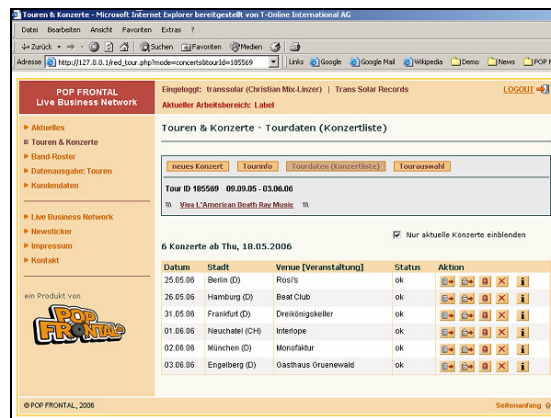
Touren & Konzerte - Microsoft Internet Explorer bereitgestellt von T-Online International AG

Datei Bearbeiten Ansicht Favoriten Extras ?

Zurück Suchen Favoriten Medien

Adresse http://127.0.0.1/red_tour.php?mode=concerts&tourId=185569 Links Google Google Mail Wikipedia Demo News POP F

POP FRONTAL
Live Business Network

Eingeloggt: transsolar (Christian Mix-Linzer) | Trans Solar Records
Aktueller Arbeitsbereich: Label

LOGOUT

Aktuelles
Touren & Konzerte
Band-Roster
Datenausgabe: Touren
Kundendaten

Live Business Network
Newsticker
Impressum
Kontakt

ein Produkt von

POP FRONTAL

Touren & Konzerte - Tourdaten (Konzertliste)

neues Konzert | Tourinfo | Tourdaten (Konzertliste) | Tourauswahl

Tour ID 185569 09.09.05 - 03.06.06

Viva L'American Death Ray Music

Nur aktuelle Konzerte einblenden

6 Konzerte ab Thu, 18.05.2006

| Datum | Stadt | Venue [Veranstaltung] | Status | Aktion |
|---|---|---|---|---|
| 25.05.06 | Berlin (D) | Rosi's | ok | |
| 26.05.06 | Hamburg (D) | Beat Club | ok | |
| 31.05.06 | Frankfurt (D) | Dreikönigskeller | ok | |
| 01.06.06 | Neuchatel (CH) | Interlope | ok | |
| 02.06.06 | München (D) | Monofaktur | ok | |
| 03.06.06 | Engelberg (D) | Gasthaus Gruenewald | ok | |

©POP FRONTAL, 2006

Seitenanfang